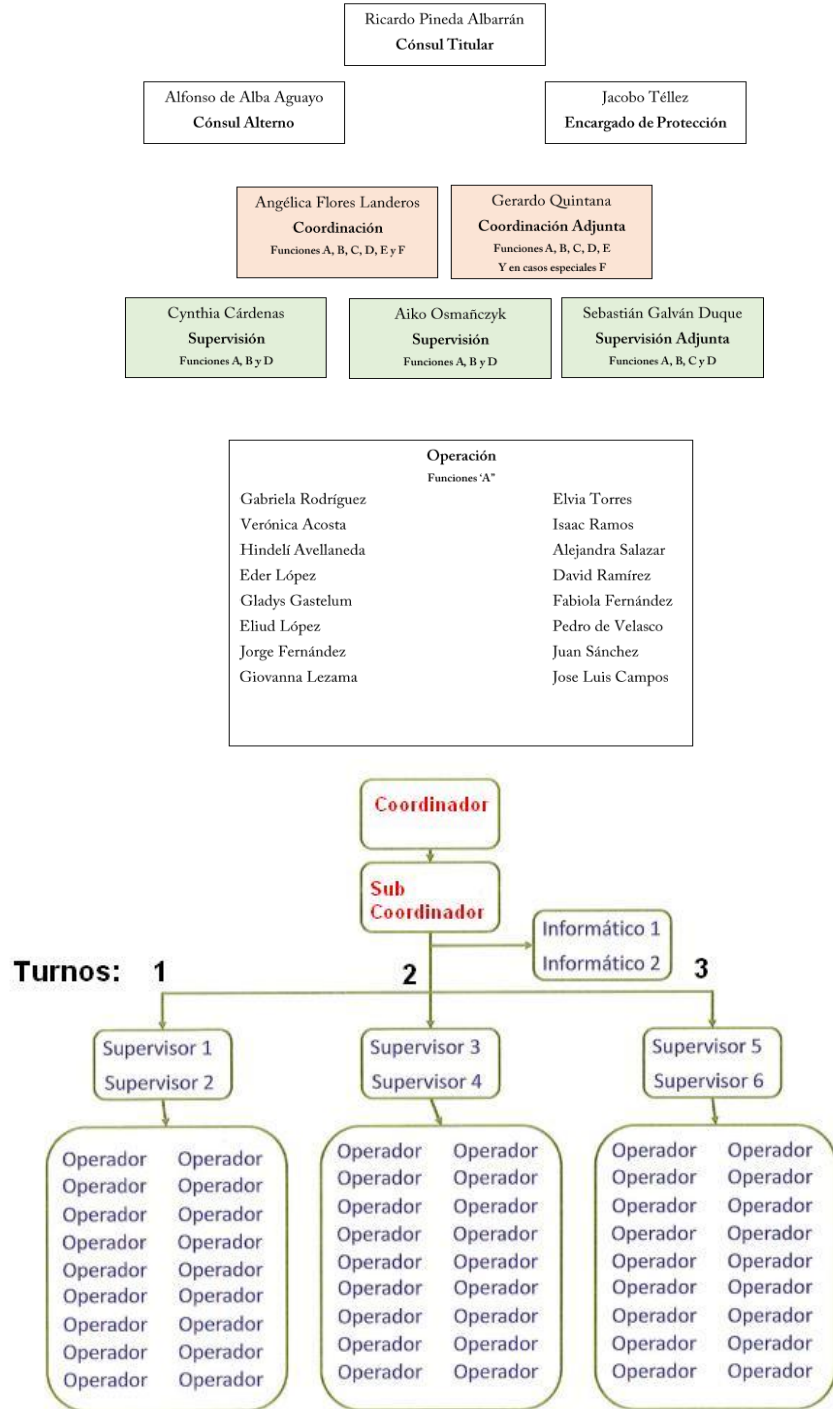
Ricardo Pineda Albarrán
Cónsul Titular

Alfonso de Alba Aguayo
Cónsul Alterno

Jacobo Téllez
Encargado de Protección

Angélica Flores Landeros
Coordinación
Funciones A, B, C, D, E y F

Gerardo Quintana
Coordinación Adjunta
Funciones A, B, C, D, E
Y en casos especiales F

Cynthia Cárdenas
Supervisión
Funciones A, B y D

Aiko Osmańczyk
Supervisión
Funciones A, B y D

Sebastián Galván Duque
Supervisión Adjunta
Funciones A, B, C y D

Operación
Funciones 'A"

Gabriela Rodríguez
Verónica Acosta
Hindelí Avellaneda
Eder López
Gladys Gastelum
Eliud López
Jorge Fernández
Giovanna Lezama

Elvia Torres
Isaac Ramos
Alejandra Salazar
David Ramírez
Fabiola Fernández
Pedro de Velasco
Juan Sánchez
Jose Luis Campos

Coordinador

Sub Coordinador

Informático 1
Informático 2

Turnos: 1 2 3

Supervisor 1
Supervisor 2

Supervisor 3
Supervisor 4

Supervisor 5
Supervisor 6

Operador Operador
Operador Operador
Operador Operador
Operador Operador
Operador Operador
Operador Operador
Operador Operador
Operador Operador
Operador Operador

Operador Operador
Operador Operador
Operador Operador
Operador Operador
Operador Operador
Operador Operador
Operador Operador
Operador Operador
Operador Operador

Operador Operador
Operador Operador
Operador Operador
Operador Operador
Operador Operador
Operador Operador
Operador Operador
Operador Operador
Operador Operador